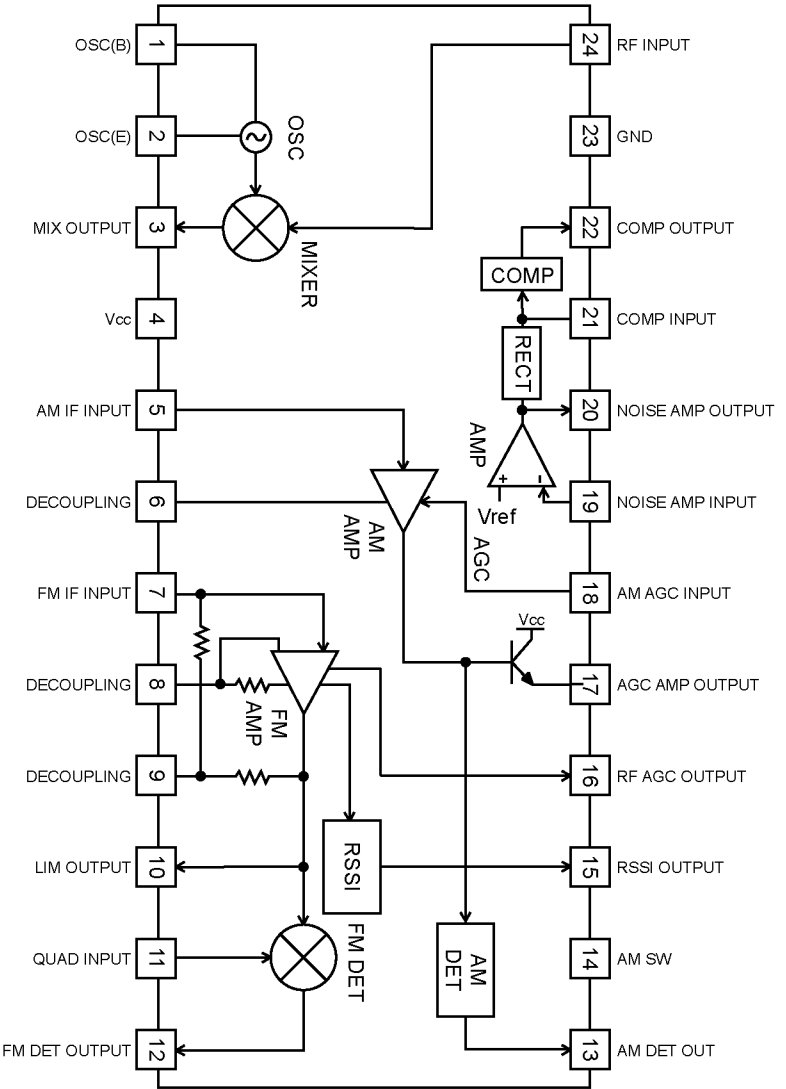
OSC(B) 1
OSC(E) 2
MIX OUTPUT 3
Vcc 4
AM IF INPUT 5
DECOUPLING 6
FM IF INPUT 7
DECOUPLING 8
DECOUPLING 9
LIM OUTPUT 10
QUAD INPUT 11
FM DET OUTPUT 12

24 RF INPUT
23 GND
22 COMP OUTPUT
21 COMP INPUT
20 NOISE AMP OUTPUT
19 NOISE AMP INPUT
18 AM AGC INPUT
17 AGC AMP OUTPUT
16 RF AGC OUTPUT
15 RSSI OUTPUT
14 AM SW
13 AM DET OUT

OSC
MIXER
COMP
RECT
AMP
+
-
Vref
AM AMP
AGC
Vcc
FM AMP
RSSI
FM DET
AM DET